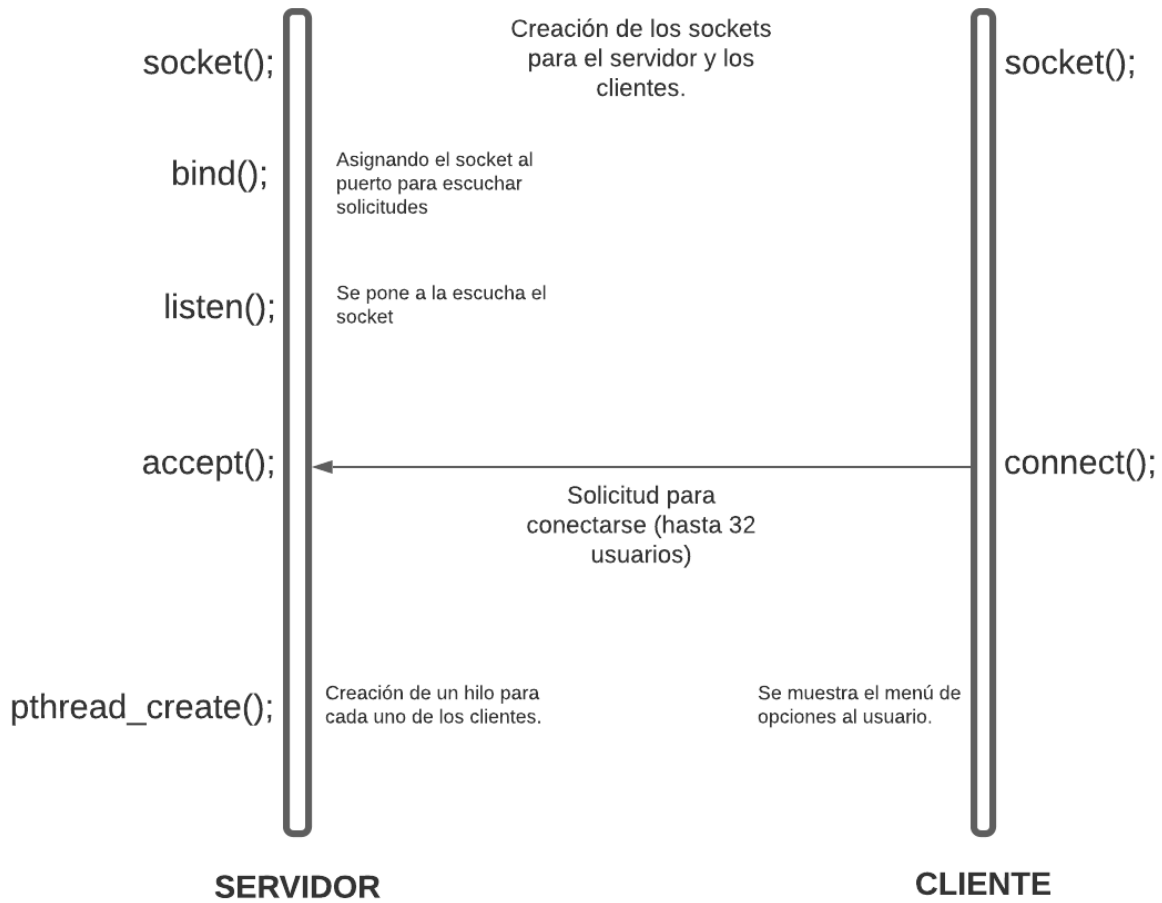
socket();

Creación de los sockets para el servidor y los clientes.

socket();

bind();

Asignando el socket al puerto para escuchar solicitudes

listen();

Se pone a la escucha el socket

accept();

connect();

Solicitud para conectarse (hasta 32 usuarios)

pthread_create();

Creación de un hilo para cada uno de los clientes.

Se muestra el menú de opciones al usuario.

SERVIDOR

CLIENTE